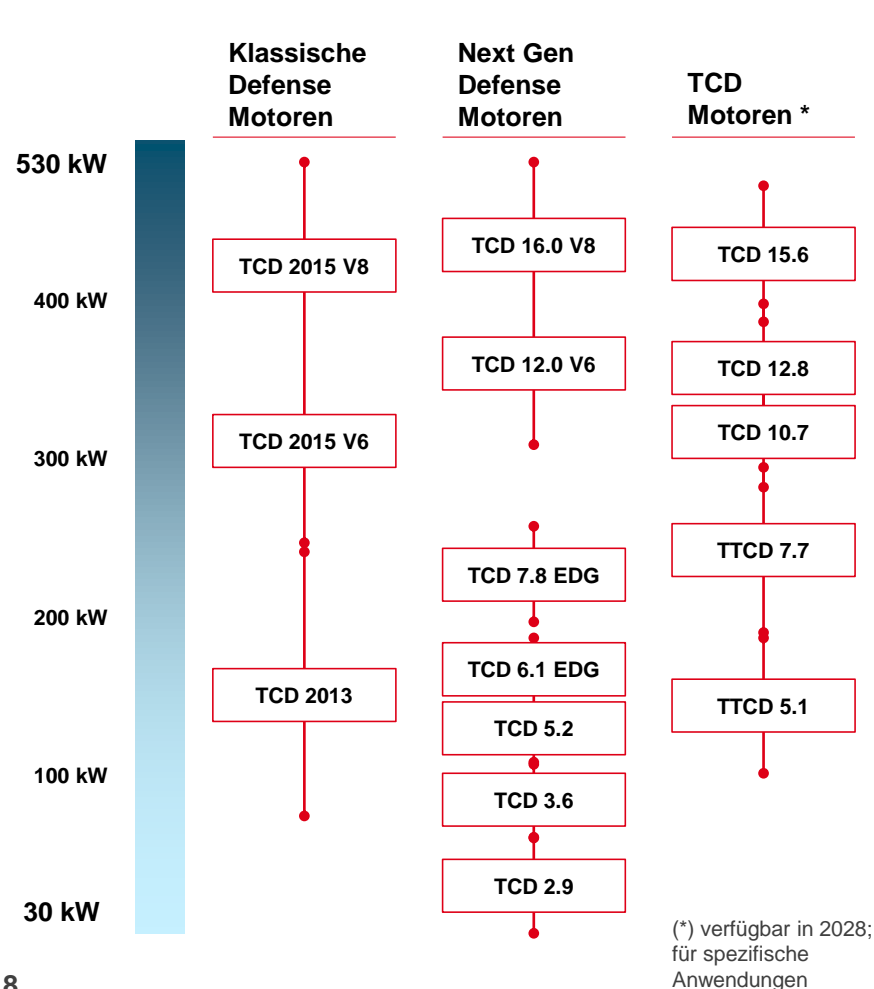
Klassische Defense Motoren

Next Gen Defense Motoren

TCD Motoren *

530 kW

400 kW

300 kW

200 kW

100 kW

30 kW

TCD 2015 V8

TCD 2015 V6

TCD 2013

TCD 16.0 V8

TCD 12.0 V6

TCD 7.8 EDG

TCD 6.1 EDG

TCD 5.2

TCD 3.6

TCD 2.9

TCD 15.6

TCD 12.8

TCD 10.7

TTCD 7.7

TTCD 5.1

(*) verfügbar in 2028; für spezifische Anwendungen

8